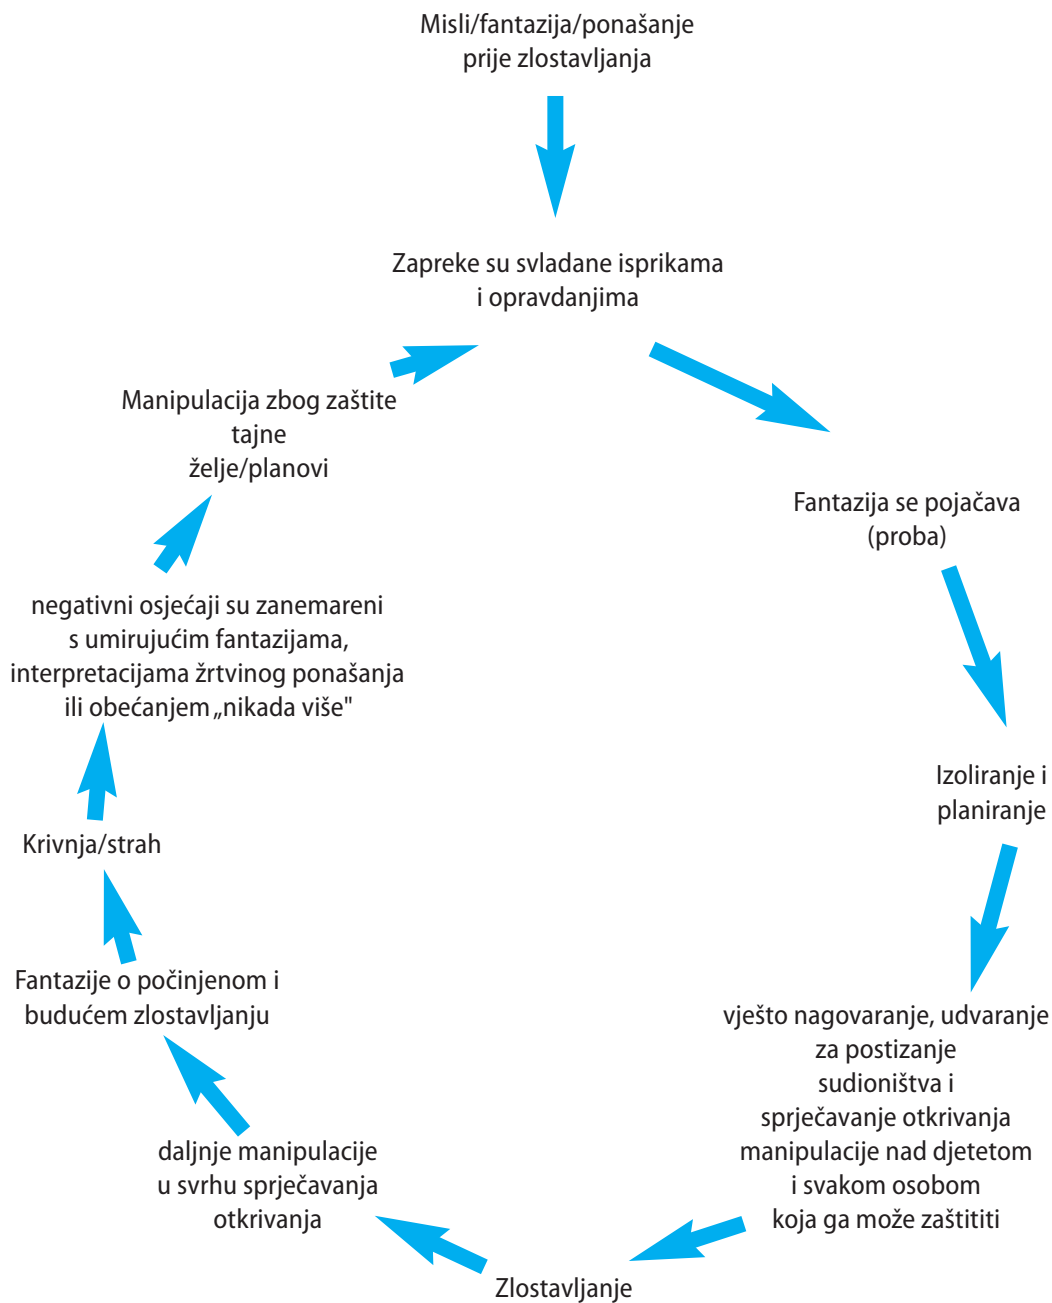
Misli/fantazija/ponašanje prije zlostavljanja

Zapreke su svladane isprikama i opravdanjima

Fantazija se pojačava (proba)

Izoliranje i planiranje

vješto nagovaranje, udvaranje za postizanje sudioništva i sprječavanje otkrivanja manipulacije nad djetetom i svakom osobom koja ga može zaštititi

Zlostavljanje

daljnje manipulacije u svrhu sprječavanja otkrivanja

Fantazije o počinjenom i budućem zlostavljanju

Krivnja/strah

negativni osjećaji su zanemareni s umirujućim fantazijama, interpretacijama žrtvinog ponašanja ili obećanjem „nikada više"

Manipulacija zbog zaštite tajne želje/planovi